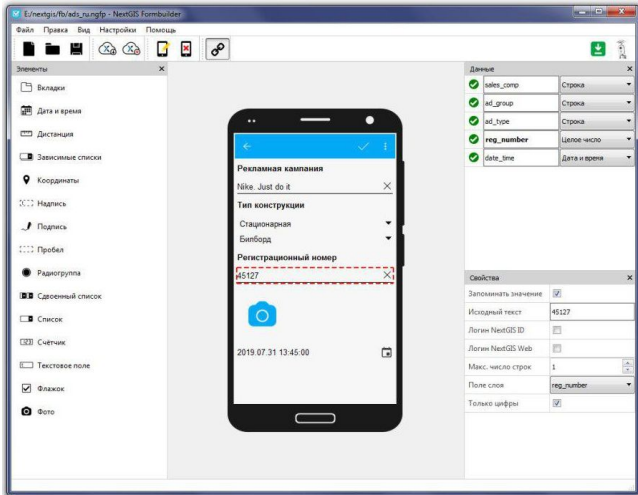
E:/nextgis/fb/ads_ru.ngfp - NextGIS Formbuilder

Файл Правка Вид Настройки Помощь

Элементы

Вкладки
Дата и время
Дистанция
Зависимые списки
Координаты
Надпись
Подпись
Пробел
Радиогруппа
Сдвоенный список
Список
Счётчик
Текстовое поле
Флажок
Фото

Рекламная кампания
Nike. Just do it
Тип конструкции
Стационарная
Билборд
Регистрационный номер
45127
2019.07.31 13:45:00

Данные

| | | |
|---|---|---|
| ✓ | sales_comp | Строка |
| ✓ | ad_group | Строка |
| ✓ | ad_type | Строка |
| ✓ | reg_number | Целое число |
| ✓ | date_time | Дата и время |

Свойства

| | |
|---|---|
| Запоминать значение | ✓ |
| Исходный текст | 45127 |
| Логин NextGIS ID | |
| Логин NextGIS Web | |
| Макс. число строк | 1 |
| Поле слоя | reg_number |
| Только цифры | ✓ |